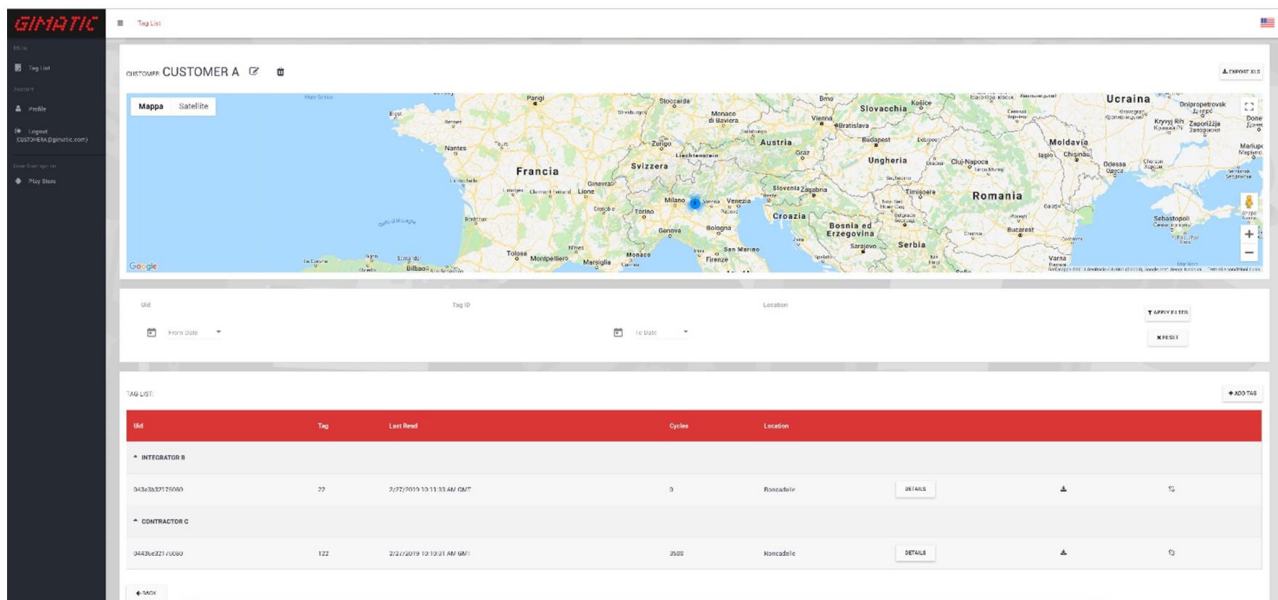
GIMATIC

Main

Tag List

Account

Profile

Logout (CUSTOMERA@gimatic.com)

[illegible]

Play Store

Tag List

CUSTOMER CUSTOMER A

EXPORT XLS

Mappa Satellite

Francia Svizzera Austria Slovacchia Ungheria Ucraina Moldavia Romania Croazia Bosnia ed Erzegovina Serbia Milano Torino Genova Venezia Bologna Firenze Monaco Zurigo Lione Nantes Marsiglia Montpellier Tolosa Bilbao Vienna Bratislava Budapest Graz Zagabria Sarajevo Timișoara Cluj-Napoca Chișinău Odessa Sebastopoli Bucarest Varna Kryvyi Rih Zaporizhzhia Dnipropetrovsk San Marino Liechtenstein Ginevra Brno Košice Iași Galați Monaco di Baviera Stoccarda Praga Trieste Slovenia

Google

Uid

Tag ID

Location

From Date

To Date

APPLY FILTER

RESET

TAG LIST

ADD TAG

| Uid | Tag | Last Read | Cycles | Location | | | |
|---|---|---|---|---|---|---|---|
| INTEGRATOR B | | | | | | | |
| 043e3b32125080 | 22 | 2/27/2019 10:11:33 AM GMT | 0 | Roncadelle | DETAILS | | |
| CONTRACTOR C | | | | | | | |
| 0443be32170080 | 122 | 2/27/2019 10:10:21 AM GMT | 3500 | Roncadelle | DETAILS | | |

BACK